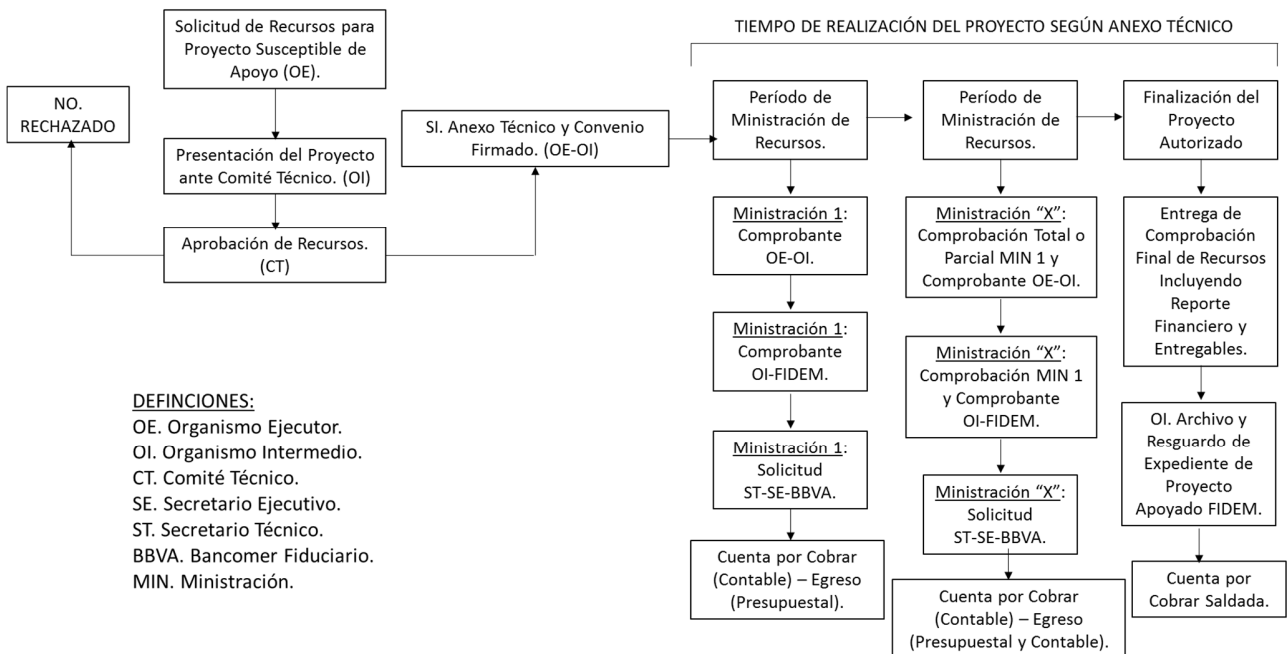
Solicitud de Recursos para Proyecto Susceptible de Apoyo (OE).

NO. RECHAZADO

Presentación del Proyecto ante Comité Técnico. (OI)

Aprobación de Recursos. (CT)

SI. Anexo Técnico y Convenio Firmado. (OE-OI)

TIEMPO DE REALIZACIÓN DEL PROYECTO SEGÚN ANEXO TÉCNICO

Período de Ministración de Recursos.

Ministración 1: Comprobante OE-OI.

Ministración 1: Comprobante OI-FIDEM.

Ministración 1: Solicitud ST-SE-BBVA.

Cuenta por Cobrar (Contable) – Egreso (Presupuestal).

Período de Ministración de Recursos.

Ministración "X": Comprobación Total o Parcial MIN 1 y Comprobante OE-OI.

Ministración "X": Comprobación MIN 1 y Comprobante OI-FIDEM.

Ministración "X": Solicitud ST-SE-BBVA.

Cuenta por Cobrar (Contable) – Egreso (Presupuestal y Contable).

Finalización del Proyecto Autorizado

Entrega de Comprobación Final de Recursos Incluyendo Reporte Financiero y Entregables.

OI. Archivo y Resguardo de Expediente de Proyecto Apoyado FIDEM.

Cuenta por Cobrar Saldada.

DEFINCIONES:
OE. Organismo Ejecutor.
OI. Organismo Intermedio.
CT. Comité Técnico.
SE. Secretario Ejecutivo.
ST. Secretario Técnico.
BBVA. Bancomer Fiduciario.
MIN. Ministración.